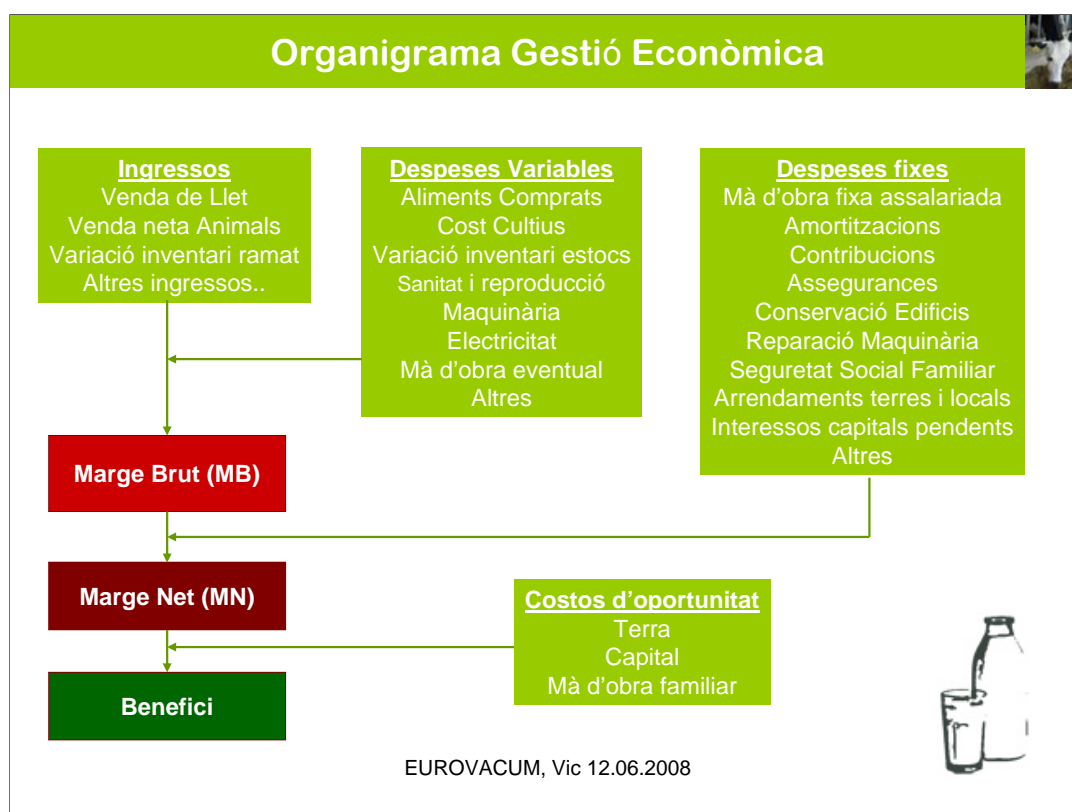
Organigrama Gestió Econòmica

Ingressos
Venda de Llet
Venda neta Animals
Variació inventari ramat
Altres ingressos..

Despeses Variables
Aliments Comprats
Cost Cultius
Variació inventari estocs
Sanitat i reproducció
Maquinària
Electricitat
Mà d'obra eventual
Altres

Despeses fixes
Mà d'obra fixa assalariada
Amortitzacions
Contribucions
Assegurances
Conservació Edificis
Reparació Maquinària
Seguretat Social Familiar
Arrendaments terres i locals
Interessos capitals pendents
Altres

Marge Brut (MB)

Marge Net (MN)

Costos d'oportunitat
Terra
Capital
Mà d'obra familiar

Benefici

EUROVACUM, Vic 12.06.2008